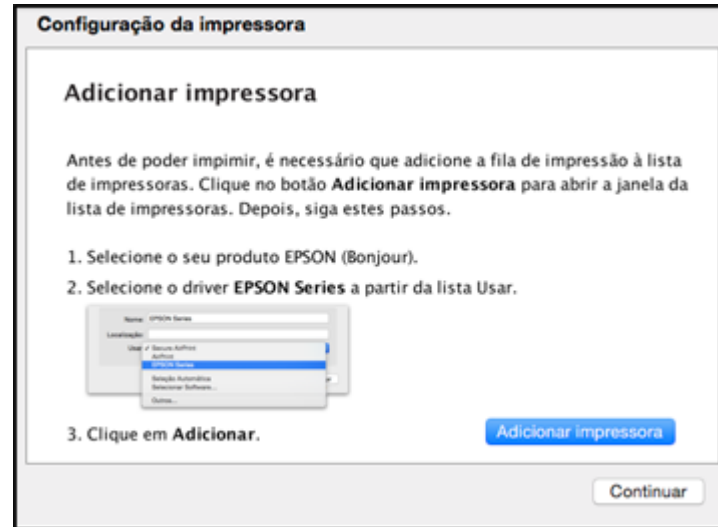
Configuração da impressora

Adicionar impressora

Antes de poder impimir, é necessário que adicione a fila de impressão à lista de impressoras. Clique no botão **Adicionar impressora** para abrir a janela da lista de impressoras. Depois, siga estes passos.

1. Selecione o seu produto EPSON (Bonjour).

2. Selecione o driver **EPSON Series** a partir da lista Usar.

Nome: EPSON Series
Localização:
Usar: ✓ Secure AirPrint
AirPrint
EPSON Series
Seleção Automática
Selecionar Software...
Outros...

3. Clique em **Adicionar**.

Adicionar impressora

Continuar